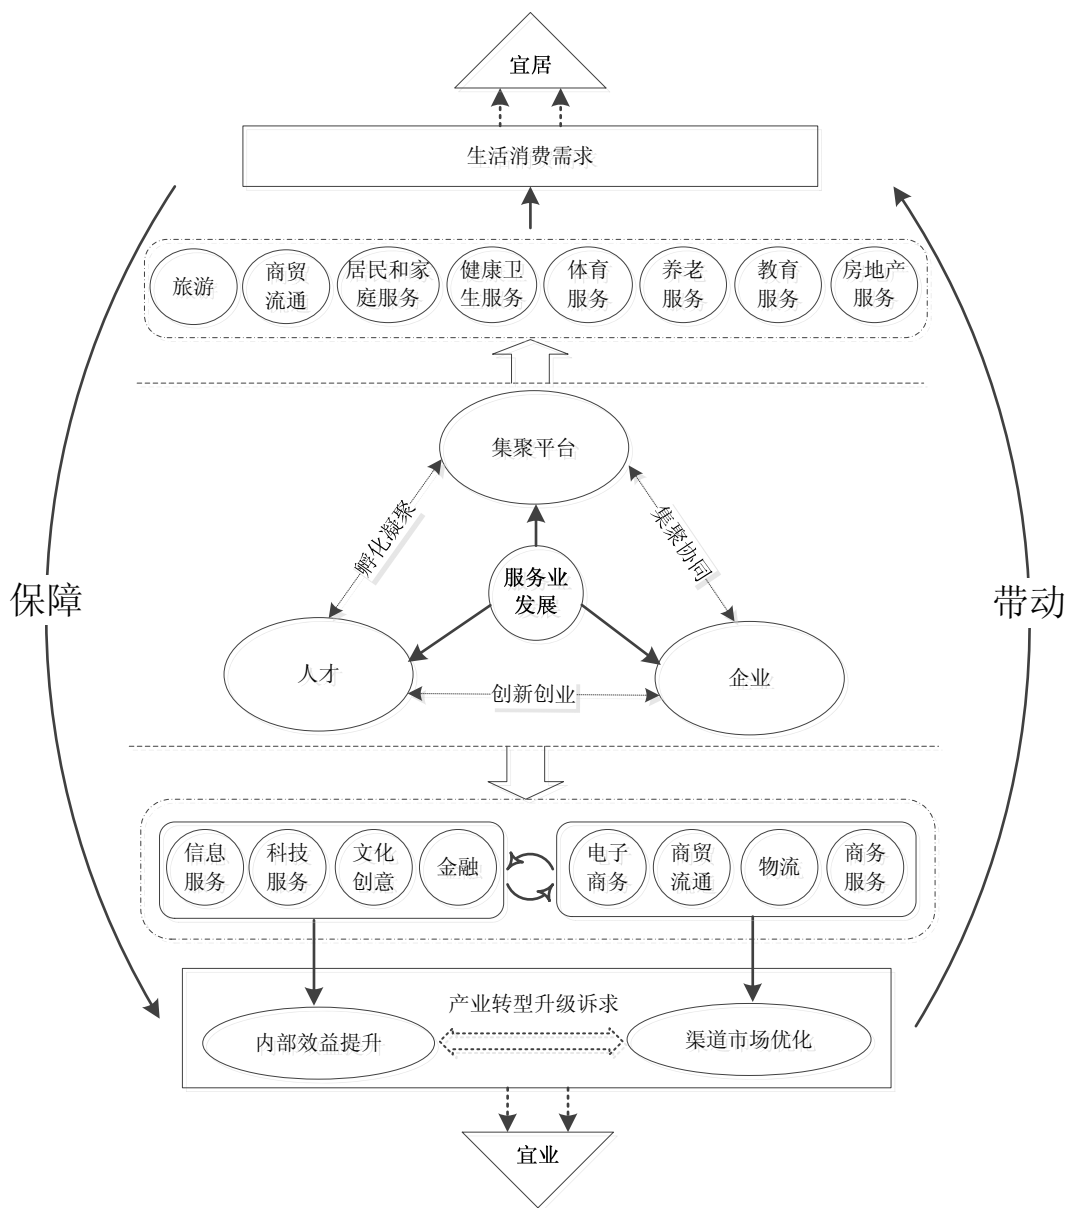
宜居

生活消费需求

旅游
商贸流通
居民和家庭服务
健康卫生服务
体育服务
养老服务
教育服务
房地产服务

集聚平台

孵化凝聚

集聚协同

服务业发展

人才

企业

创新创业

信息服务
科技服务
文化创意
金融

电子商务
商贸流通
物流
商务服务

产业转型升级诉求

内部效益提升

渠道市场优化

宜业

保障

带动